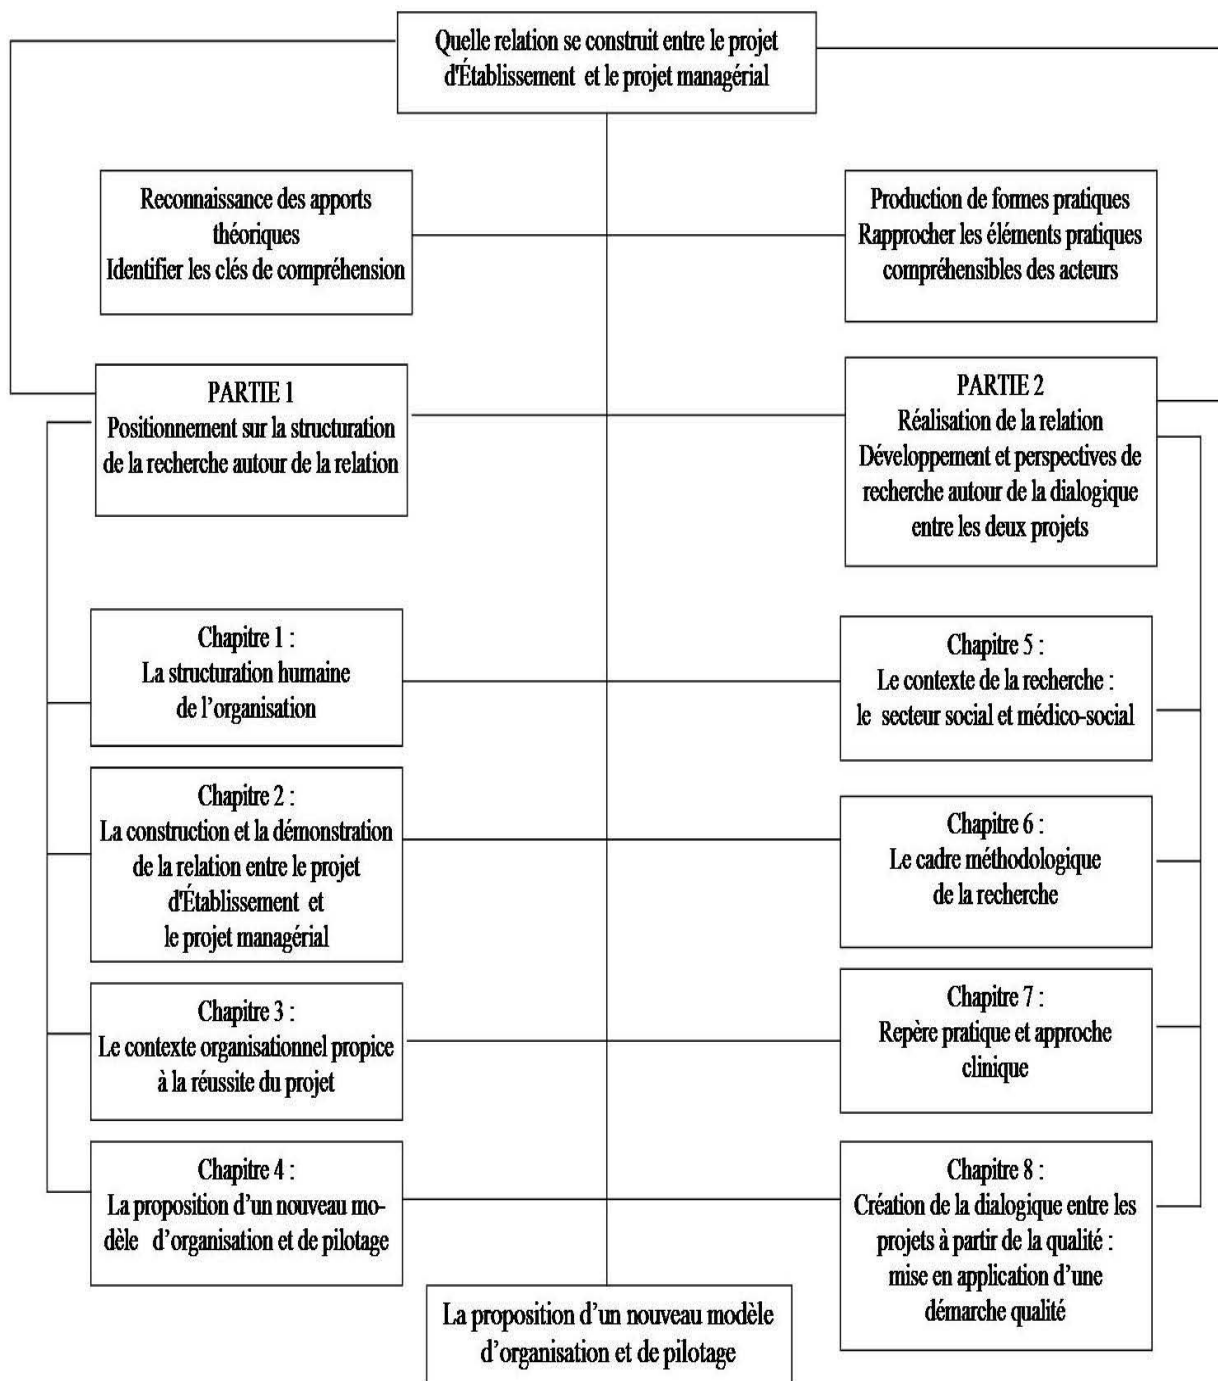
Quelle relation se construit entre le projet d'Établissement et le projet managérial

Reconnaissance des apports théoriques
Identifier les clés de compréhension

Production de formes pratiques
Rapprocher les éléments pratiques compréhensibles des acteurs

PARTIE 1
Positionnement sur la structuration de la recherche autour de la relation

PARTIE 2
Réalisation de la relation
Développement et perspectives de recherche autour de la dialogique entre les deux projets

Chapitre 1 :
La structuration humaine de l'organisation

Chapitre 5 :
Le contexte de la recherche :
le secteur social et médico-social

Chapitre 2 :
La construction et la démonstration de la relation entre le projet d'Établissement et le projet managérial

Chapitre 6 :
Le cadre méthodologique de la recherche

Chapitre 3 :
Le contexte organisationnel propice à la réussite du projet

Chapitre 7 :
Repère pratique et approche clinique

Chapitre 4 :
La proposition d'un nouveau modèle d'organisation et de pilotage

Chapitre 8 :
Création de la dialogique entre les projets à partir de la qualité :
mise en application d'une démarche qualité

La proposition d'un nouveau modèle d'organisation et de pilotage